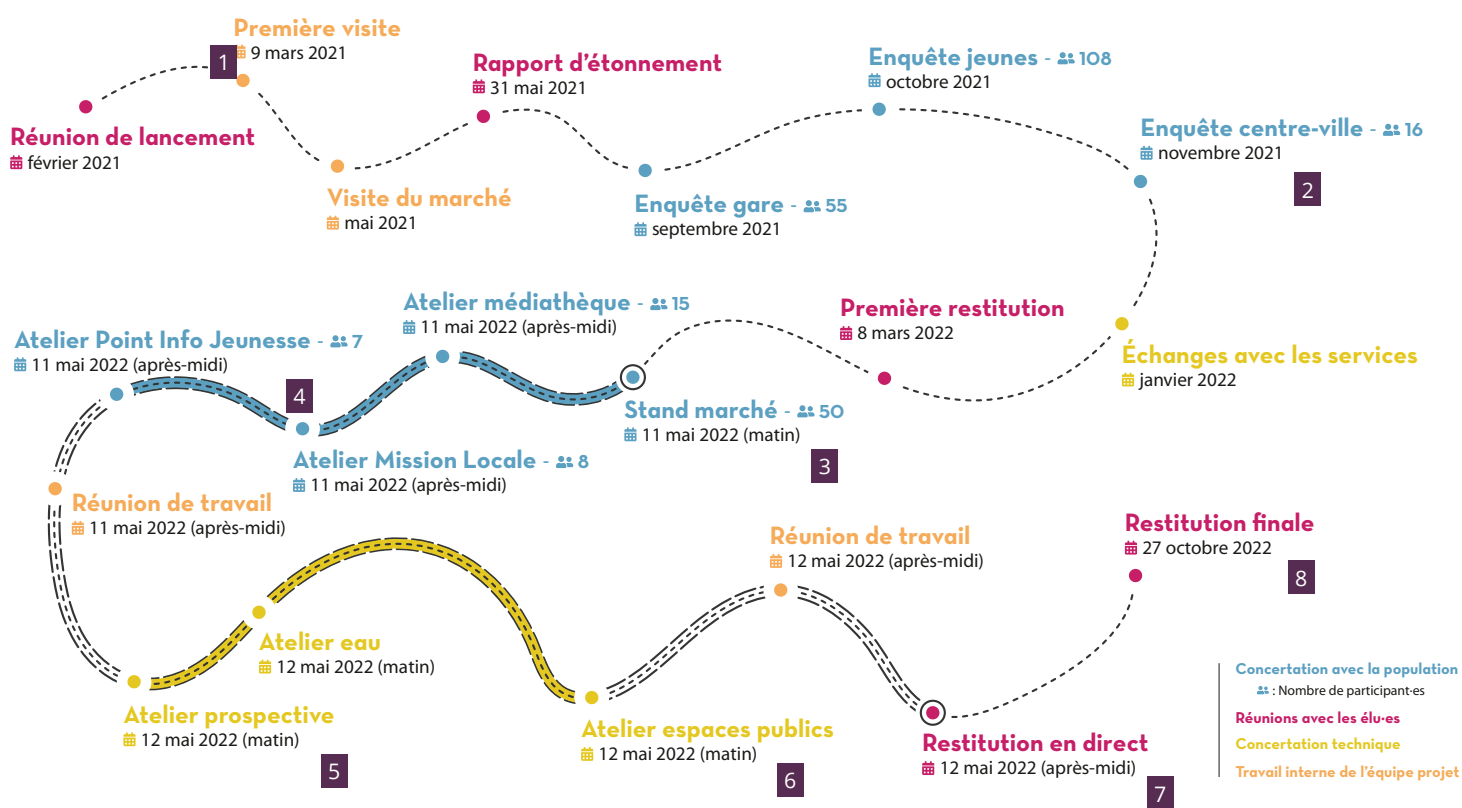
Première visite
9 mars 2021

1

Réunion de lancement
février 2021

Visite du marché
mai 2021

Rapport d'étonnement
31 mai 2021

Enquête gare - 55
septembre 2021

Enquête jeunes - 108
octobre 2021

Enquête centre-ville - 16
novembre 2021

2

Échanges avec les services
janvier 2022

Première restitution
8 mars 2022

Atelier médiathèque - 15
11 mai 2022 (après-midi)

Atelier Point Info Jeunesse - 7
11 mai 2022 (après-midi)

4

Stand marché - 50
11 mai 2022 (matin)

3

Atelier Mission Locale - 8
11 mai 2022 (après-midi)

Réunion de travail
11 mai 2022 (après-midi)

Atelier eau
12 mai 2022 (matin)

Atelier prospective
12 mai 2022 (matin)

5

Atelier espaces publics
12 mai 2022 (matin)

6

Réunion de travail
12 mai 2022 (après-midi)

Restitution en direct
12 mai 2022 (après-midi)

7

Restitution finale
27 octobre 2022

8

Concertation avec la population
: Nombre de participant·es
Réunions avec les élu·es
Concertation technique
Travail interne de l'équipe projet